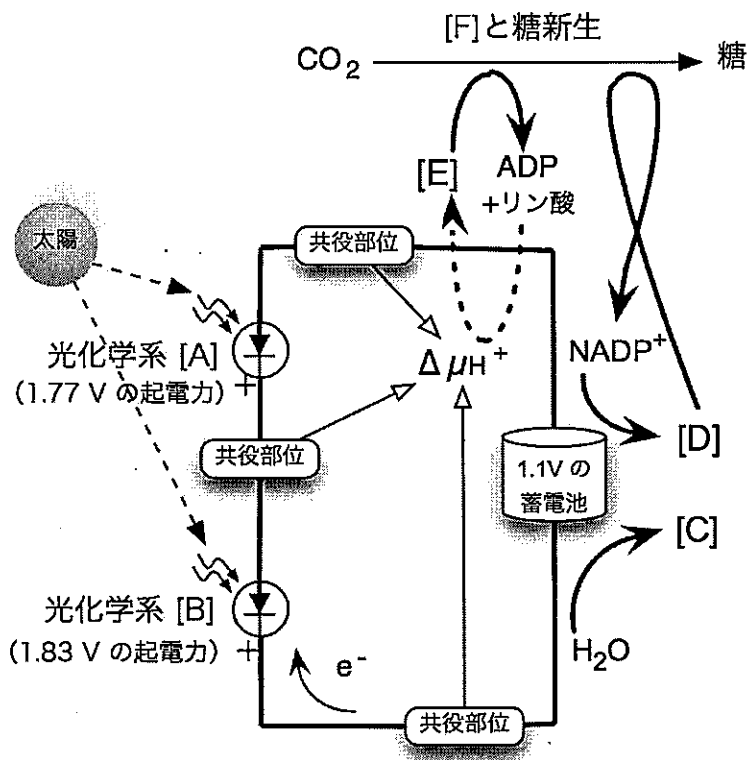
[F]と糖新生

$CO_2$

糖

[E]

ADP
+リン酸

太陽

共役部位

光化学系 [A]
(1.77 V の起電力)

$\Delta \mu_{H^+}$

NADP$^+$

共役部位

[D]

1.1V の
蓄電池

[C]

光化学系 [B]
(1.83 V の起電力)

$e^-$

$H_2O$

共役部位